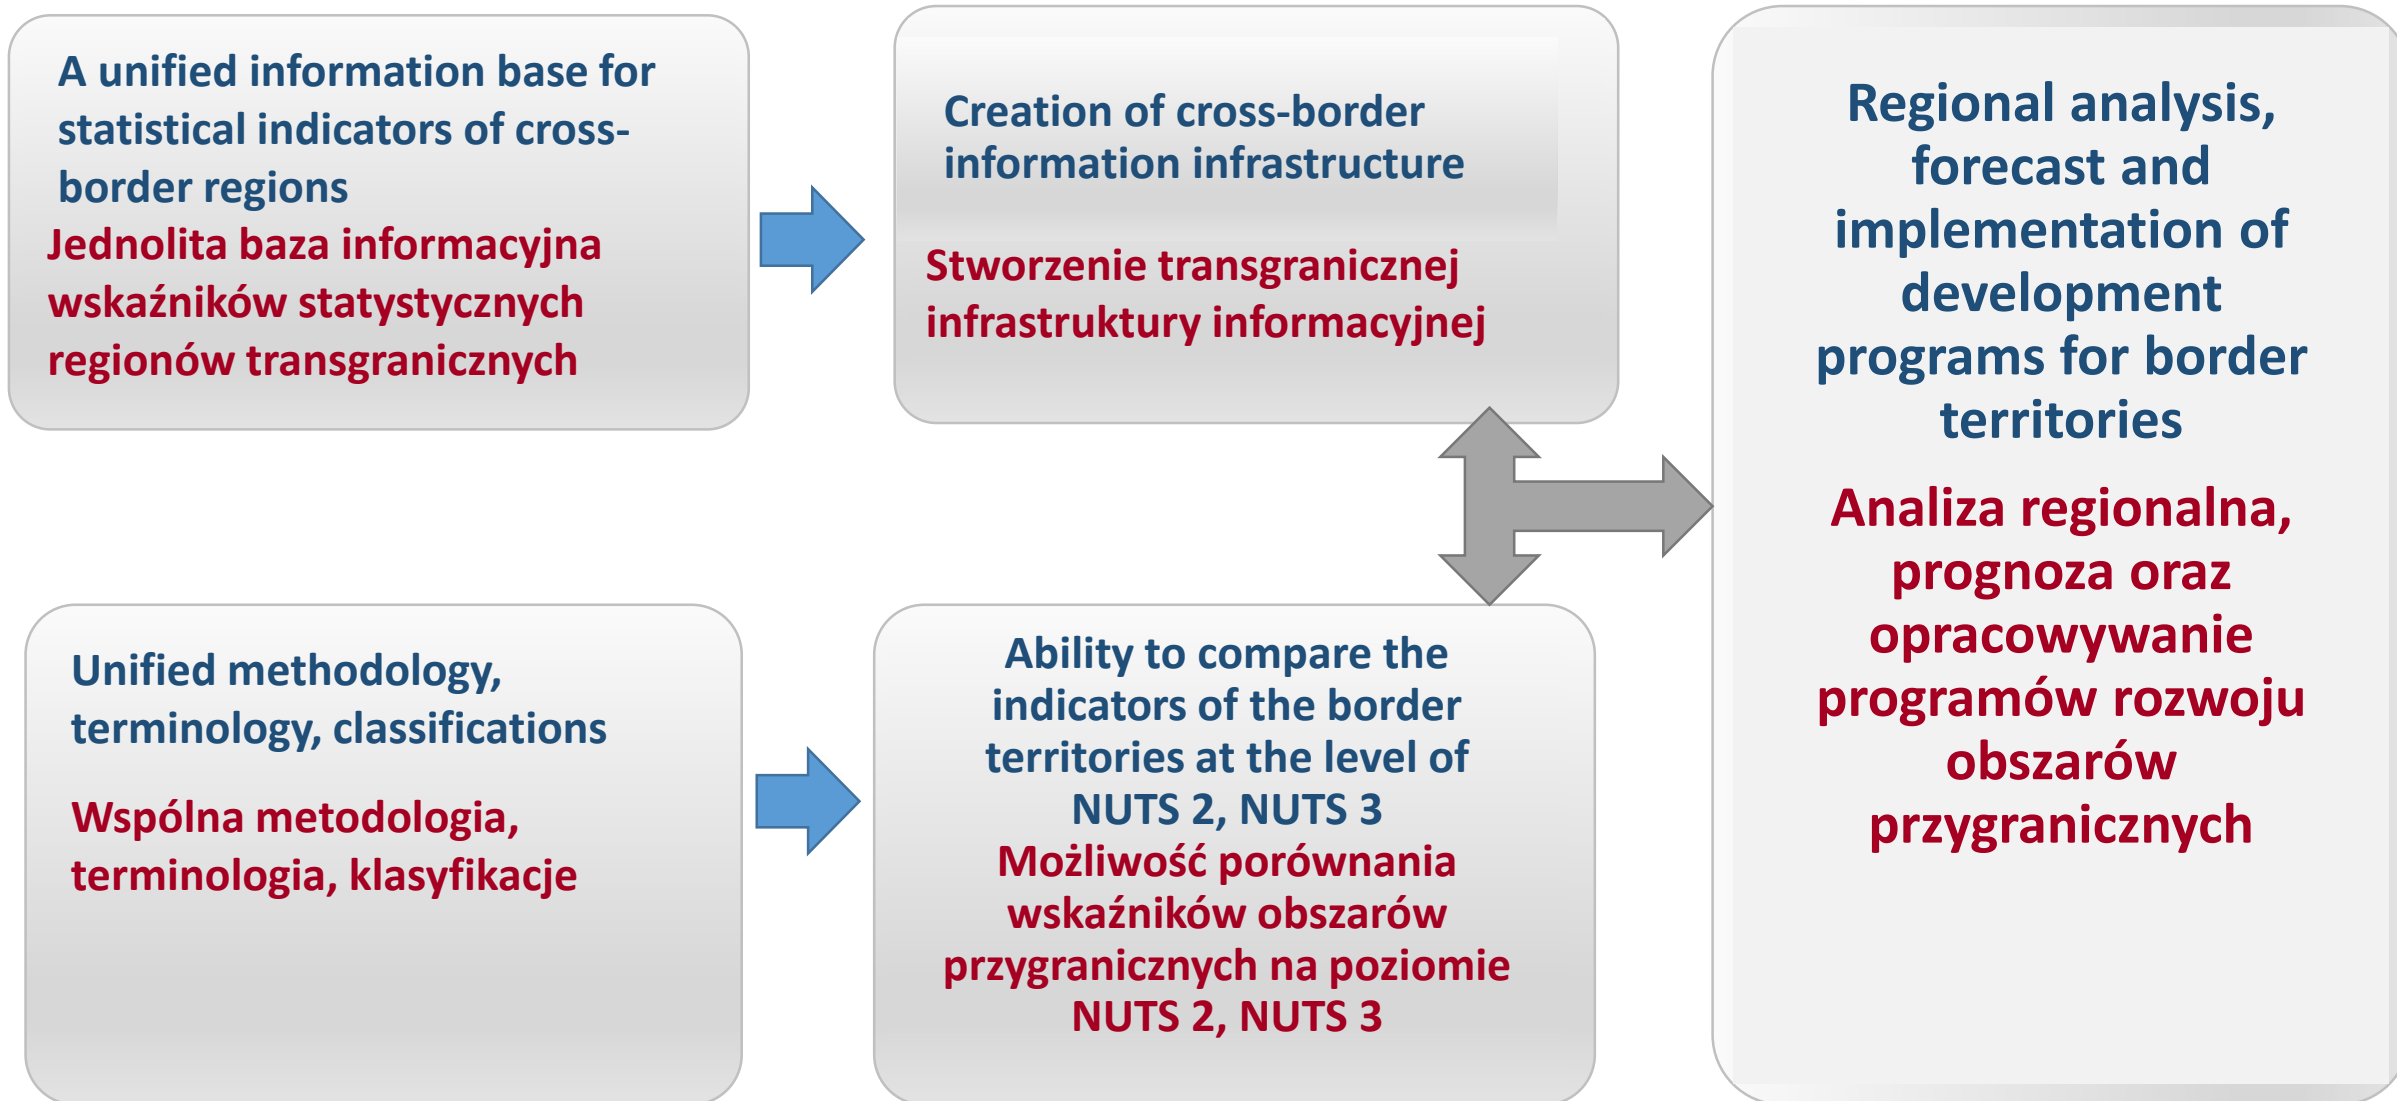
A unified information base for statistical indicators of cross-border regions

Jednolita baza informacyjna wskaźników statystycznych regionów transgranicznych

Creation of cross-border information infrastructure

Stworzenie transgranicznej infrastruktury informacyjnej

Regional analysis, forecast and implementation of development programs for border territories

Analiza regionalna, prognoza oraz opracowywanie programów rozwoju obszarów przygranicznych

Unified methodology, terminology, classifications

Wspólna metodologia, terminologia, klasyfikacje

Ability to compare the indicators of the border territories at the level of NUTS 2, NUTS 3

Możliwość porównania wskaźników obszarów przygranicznych na poziomie NUTS 2, NUTS 3